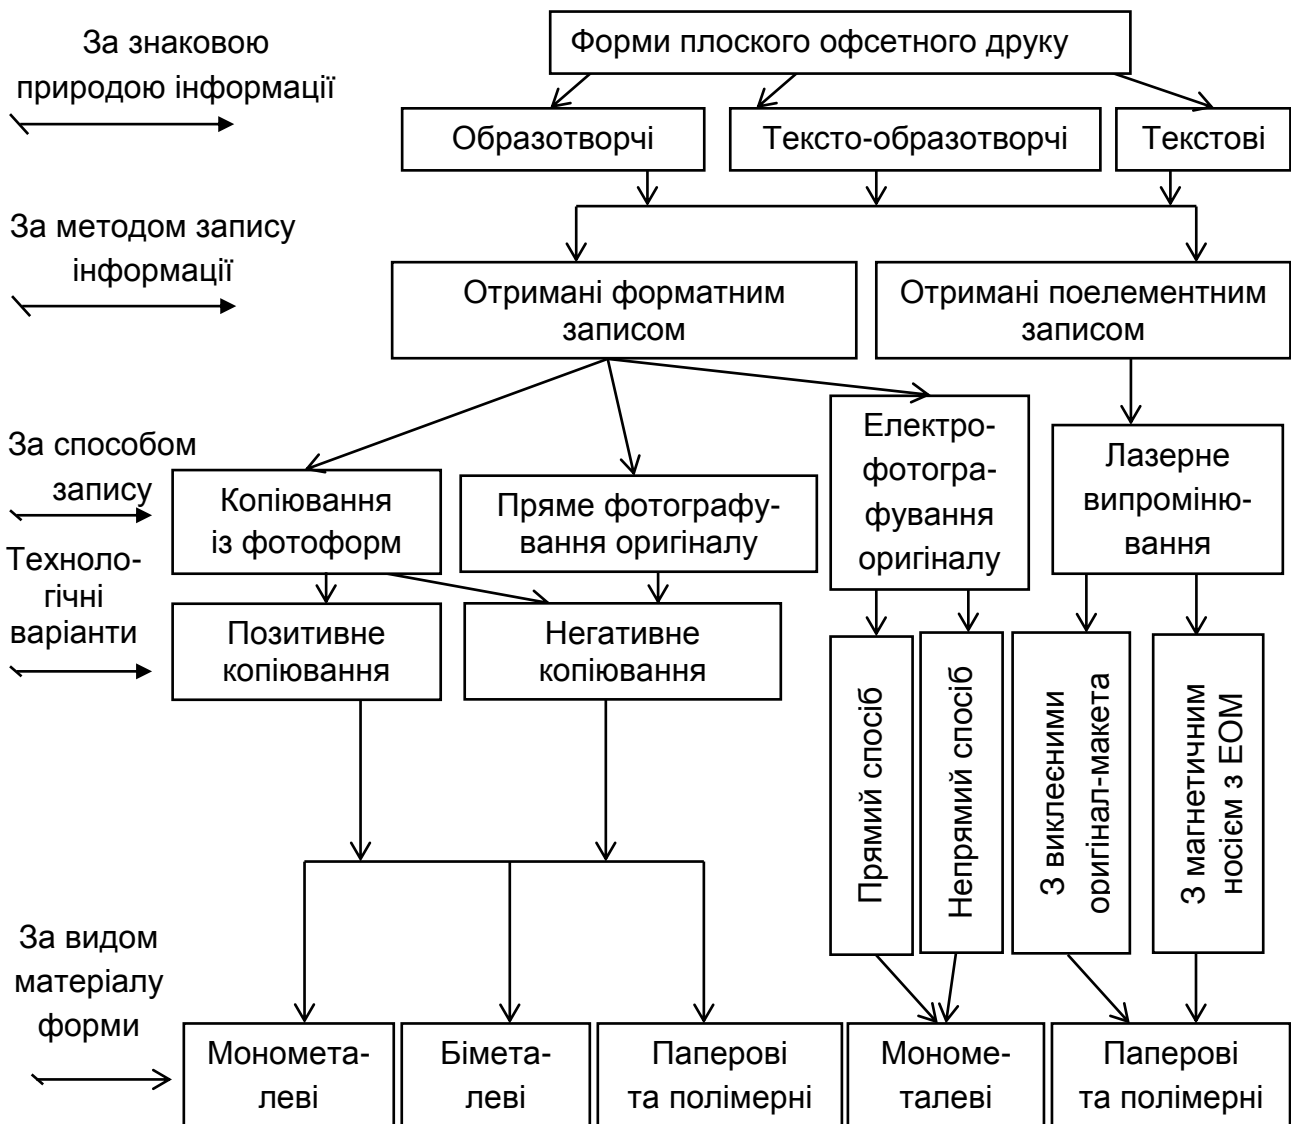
За знаковою природою інформації

Форми плоского офсетного друку

Образотворчі

Тексто-образотворчі

Текстові

За методом запису інформації

Отримані форматним записом

Отримані поелементним записом

За способом запису

Копіювання із фотоформ

Пряме фотографування оригіналу

Електрофотографування оригіналу

Лазерне випромінювання

Технологічні варіанти

Позитивне копіювання

Негативне копіювання

Прямий спосіб

Непрямий спосіб

З виклеєними оригінал-макета

З магнетичним носієм з ЕОМ

За видом матеріалу форми

Монометалеві

Біметалеві

Паперові та полімерні

Монометалеві

Паперові та полімерні